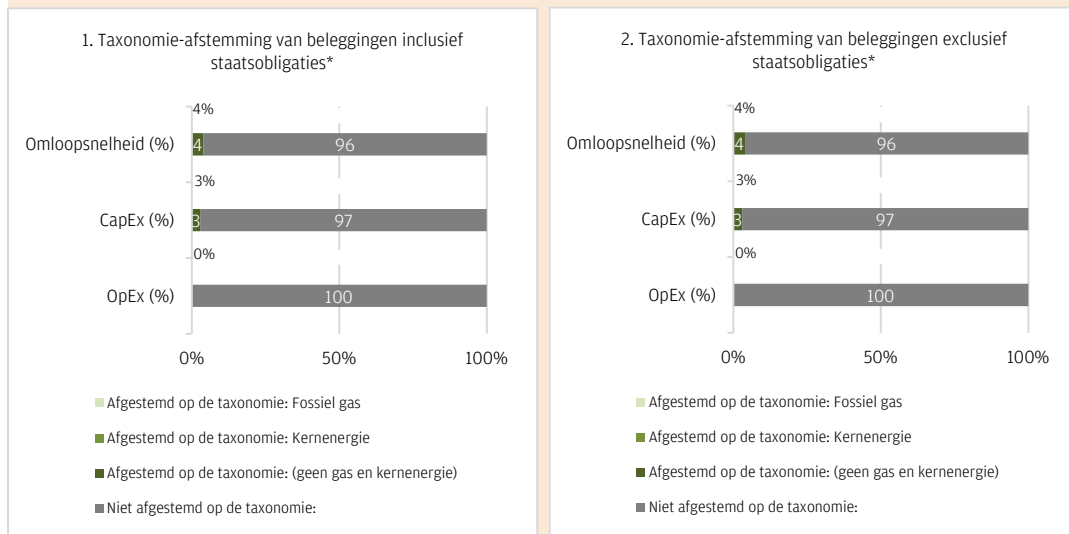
1. Taxonomie-afstemming van beleggingen inclusief staatsobligaties*

4%

Omloopsnelheid (%) 4 96

3%

CapEx (%) 3 97

0%

OpEx (%) 100

0% 50% 100%

Afgestemd op de taxonomie: Fossiel gas

Afgestemd op de taxonomie: Kernenergie

Afgestemd op de taxonomie: (geen gas en kernenergie)

Niet afgestemd op de taxonomie:

2. Taxonomie-afstemming van beleggingen exclusief staatsobligaties*

4%

Omloopsnelheid (%) 4 96

3%

CapEx (%) 3 97

0%

OpEx (%) 100

0% 50% 100%

Afgestemd op de taxonomie: Fossiel gas

Afgestemd op de taxonomie: Kernenergie

Afgestemd op de taxonomie: (geen gas en kernenergie)

Niet afgestemd op de taxonomie: